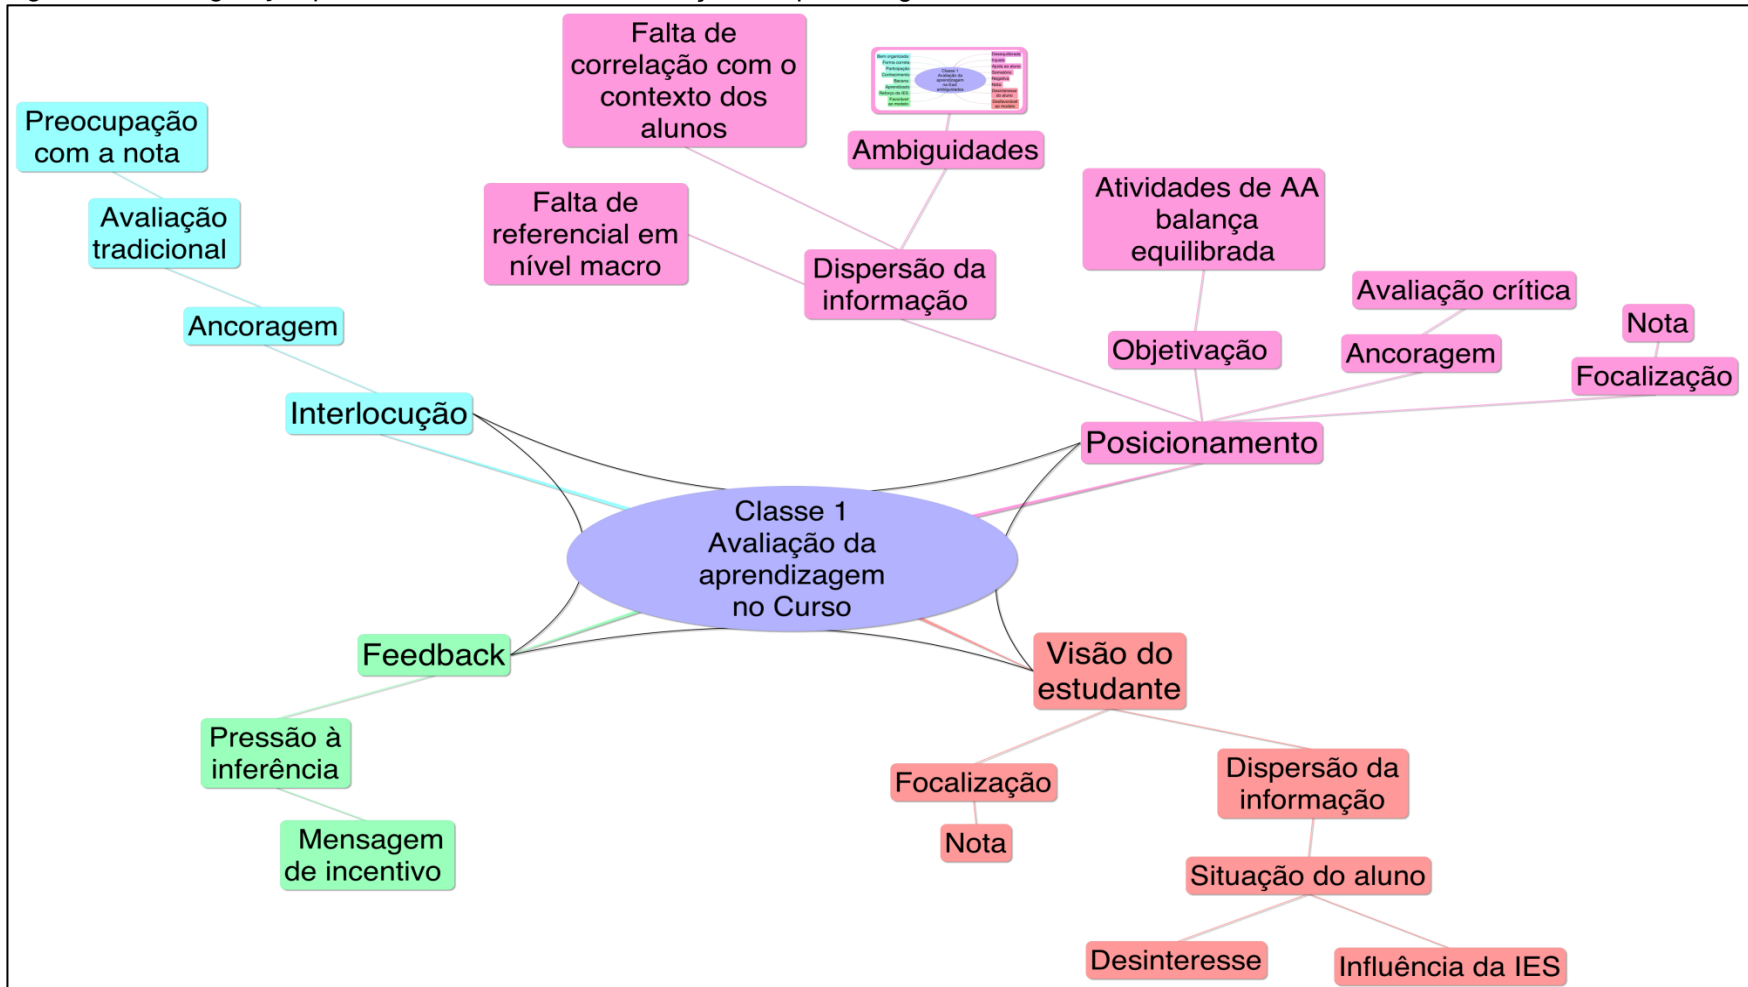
Classe 1
Avaliação da aprendizagem no Curso

Interlocução
Ancoragem
Avaliação tradicional
Preocupação com a nota

Posicionamento
Dispersão da informação
Falta de referencial em nível macro
Falta de correlação com o contexto dos alunos
Ambiguidades
Objetivação
Atividades de AA balança equilibrada
Ancoragem
Avaliação crítica
Focalização
Nota

Feedback
Pressão à inferência
Mensagem de incentivo

Visão do estudante
Focalização
Nota
Dispersão da informação
Situação do aluno
Desinteresse
Influência da IES